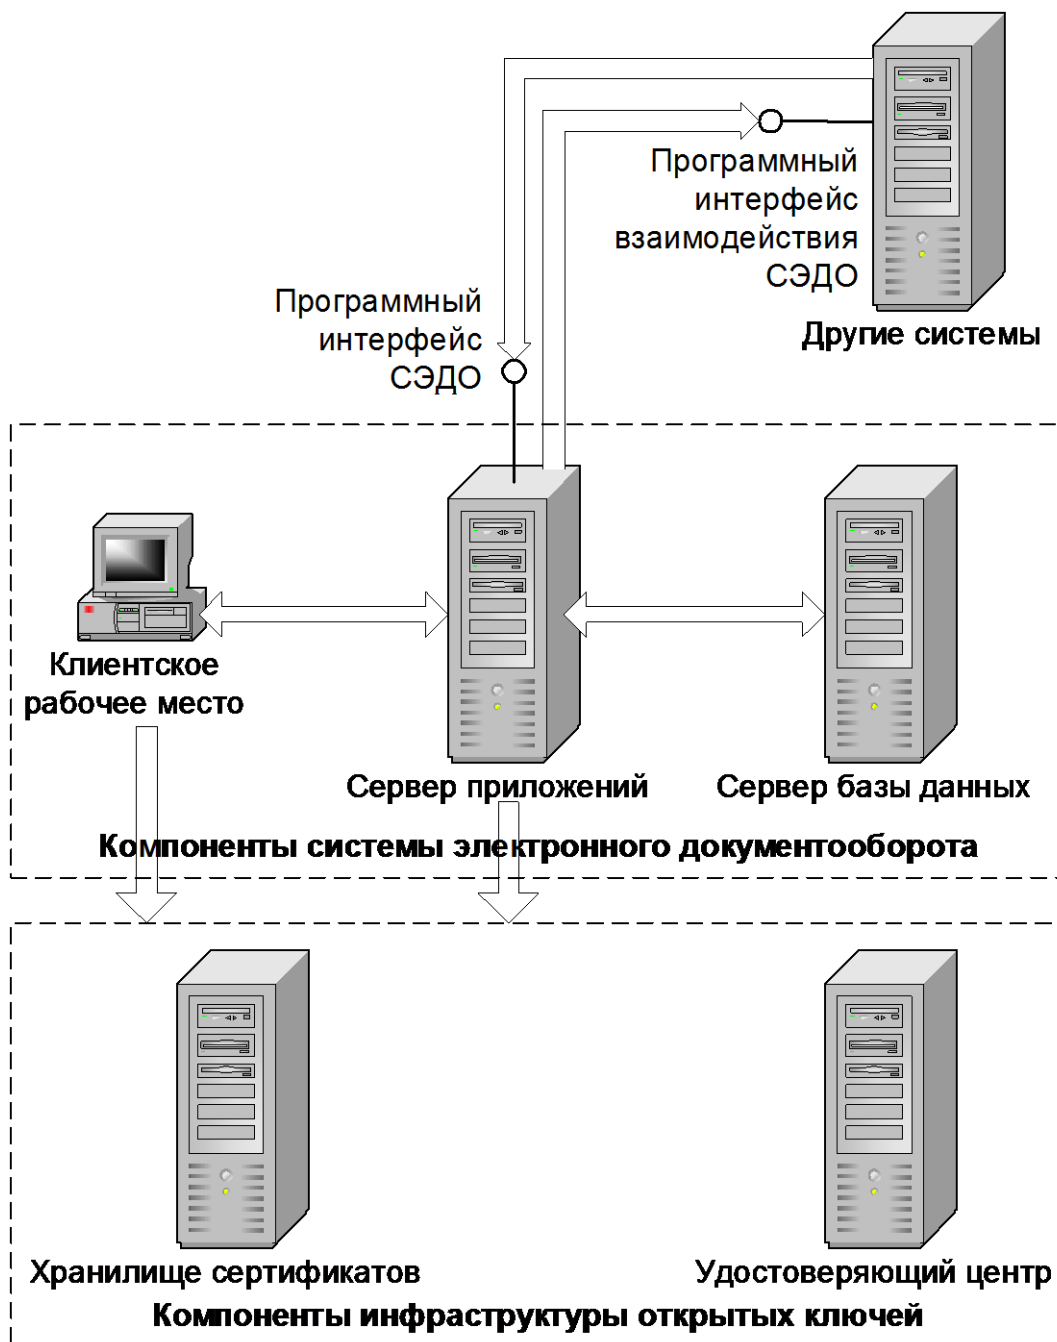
Программный интерфейс взаимодействия СЭДО

Другие системы

Программный интерфейс СЭДО

Клиентское рабочее место

Сервер приложений

Сервер базы данных

Компоненты системы электронного документооборота

Хранилище сертификатов

Удостоверяющий центр

Компоненты инфраструктуры открытых ключей